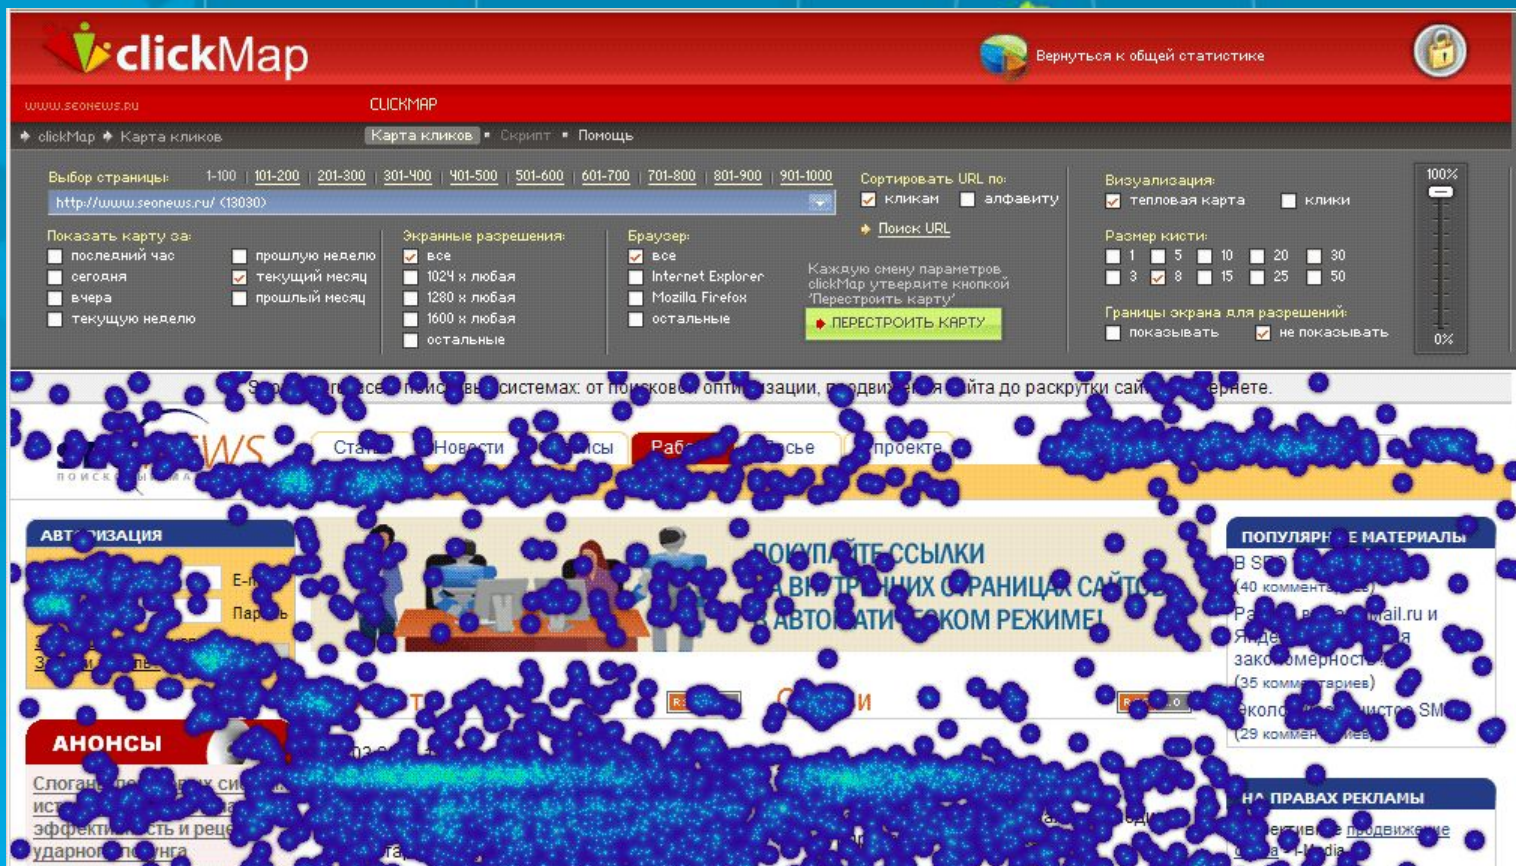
clickMap

Вернуться к общей статистике

www.seonews.ru CLICKMAP

clickMap Карта кликов

Карта кликов Скрипт Помощь

Выбор страницы: 1-100 | 101-200 | 201-300 | 301-400 | 401-500 | 501-600 | 601-700 | 701-800 | 801-900 | 901-1000

http://www.seonews.ru/ (13030)

Сортировать URL по:
кликам алфавиту
Поиск URL

Визуализация:
тепловая карта клики

100%
0%

Показать карту за:
последний час
сегодня
вчера
текущую неделю
прошлую неделю
текущий месяц
прошлый месяц

Экранные разрешения:
все
1024 x любая
1280 x любая
1600 x любая
остальные

Браузер:
все
Internet Explorer
Mozilla Firefox
остальные

Каждую смену параметров clickMap утвердите кнопкой 'Перестроить карту'
ПЕРЕСТРОИТЬ КАРТУ

Размер кисти:
1 5 10 20 30
3 8 15 25 50

Границы экрана для разрешений:
показывать не показывать

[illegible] поисковых системах: от поисковой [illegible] изации, продвиж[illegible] айта до раскрутки сай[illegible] ернете.

Стат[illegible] Новости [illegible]сы Раб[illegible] Досье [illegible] проекте

АВТ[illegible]ИЗАЦИЯ
E-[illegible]
Пароль

ПОКУПАЙТЕ ССЫЛКИ
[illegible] ВНУТРЕННИХ СТРАНИЦАХ САЙТОВ
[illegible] АВТОМАТИ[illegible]ЕСКОМ РЕЖИМЕ!

ПОПУЛЯРН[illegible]Е МАТЕРИАЛЫ
В SEO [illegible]
(40 коммента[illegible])
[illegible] mail.ru и
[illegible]
закономерность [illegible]
(35 комментариев)
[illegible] SM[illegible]
(29 коммен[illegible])

АНОНСЫ
Слоган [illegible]
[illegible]
эффективность и реце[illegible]
ударного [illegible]нга

НА ПРАВАХ РЕКЛАМЫ
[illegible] продвижение
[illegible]